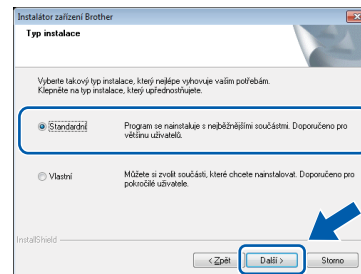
Instalátor zařízení Brother

Typ instalace

Vyberte takový typ instalace, který nejlépe vyhovuje vašim potřebám. Klepněte na typ instalace, který upřednostňujete.

Standardní

Program se nainstaluje s nejběžnějšími součástmi. Doporučeno pro většinu uživatelů.

Vlastní

Můžete si zvolit součásti, které chcete nainstalovat. Doporučeno pro pokročilé uživatele.

InstallShield

< Zpět

Další >

Storno